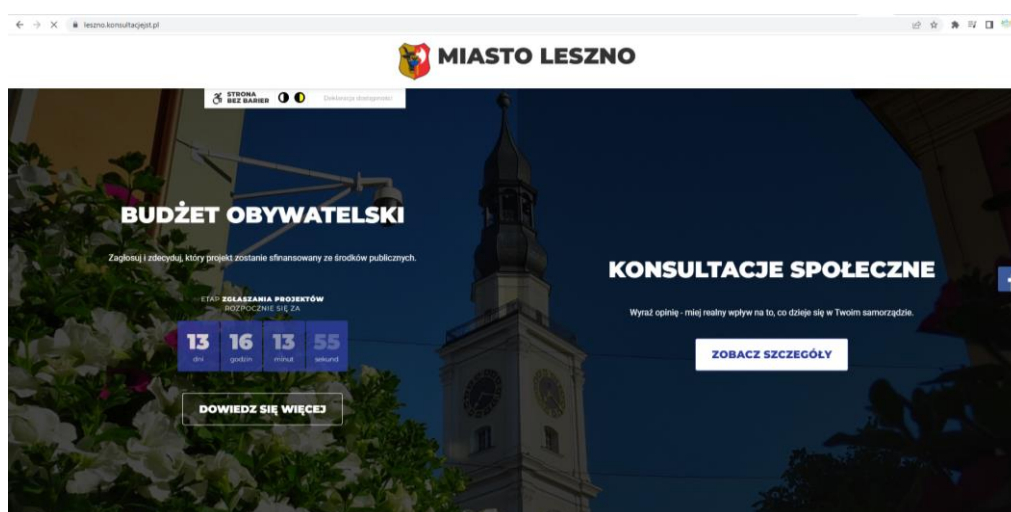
leszno.konsultacjejst.pl

MIASTO LESZNO

STRONA BEZ BARIER

Deklaracja dostępności

BUDŻET OBYWATELSKI

Zagłosuj i zdecyduj, który projekt zostanie sfinansowany ze środków publicznych.

ETAP ZGŁASZANIA PROJEKTÓW ROZPOCZNIE SIĘ ZA

| 13 | 16 | 13 | 55 |
|---|---|---|---|
| dni | godzin | minut | sekund |

DOWIEDZ SIĘ WIĘCEJ

KONSULTACJE SPOŁECZNE

Wyraź opinię - miej realny wpływ na to, co dzieje się w Twoim samorządzie.

ZOBACZ SZCZEGÓŁY